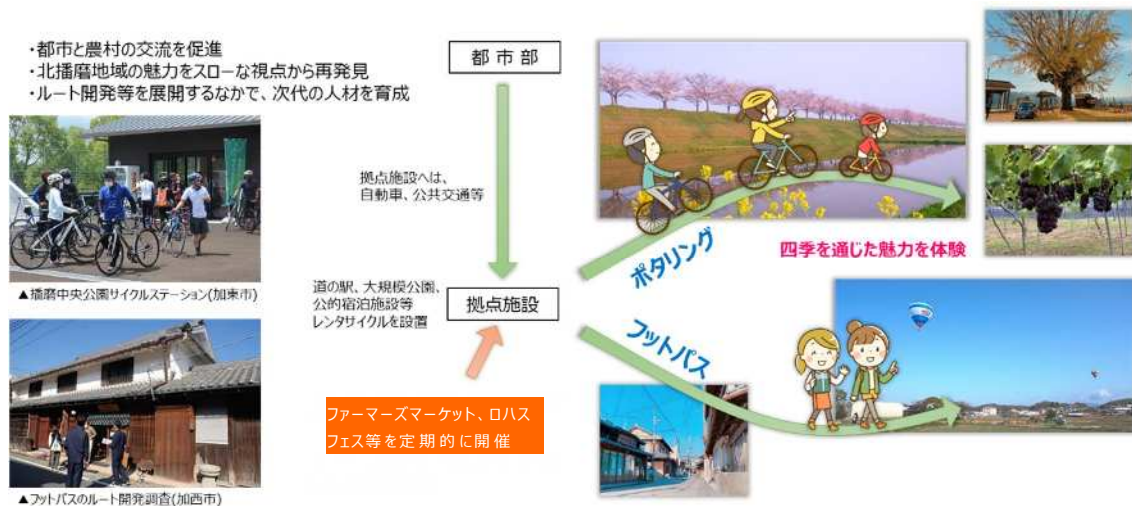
・都市と農村の交流を促進
・北播磨地域の魅力をスローな視点から再発見
・ルート開発等を展開するなかで、次代の人材を育成

▲播磨中央公園サイクルステーション(加東市)

▲フットパスのルート開発調査(加西市)

都市部

拠点施設へは、
自動車、公共交通等

道の駅、大規模公園、
公的宿泊施設等
レンタサイクルを設置

拠点施設

ファーマーズマーケット、ロハスフェス等を定期的に開催

ポタリング

フットパス

四季を通じた魅力を体験